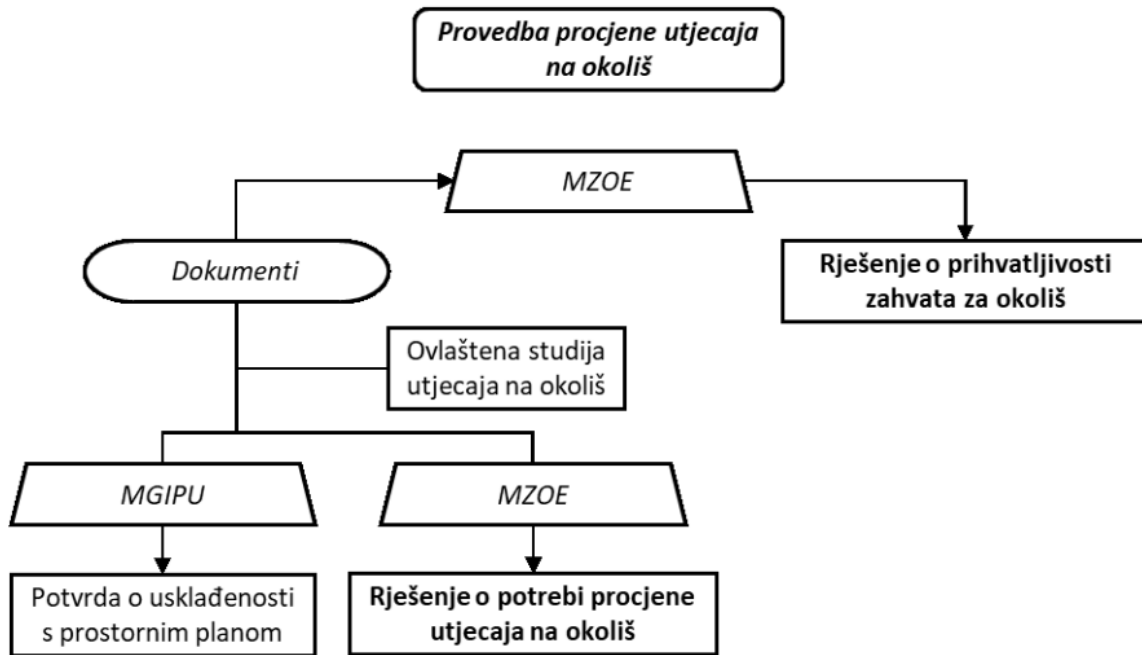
Provedba procjene utjecaja na okoliš

MZOE

Dokumenti

Rješenje o prihvatljivosti zahvata za okoliš

Ovlaštena studija utjecaja na okoliš

MGIPU

MZOE

Potvrda o usklađenosti s prostornim planom

Rješenje o potrebi procjene utjecaja na okoliš